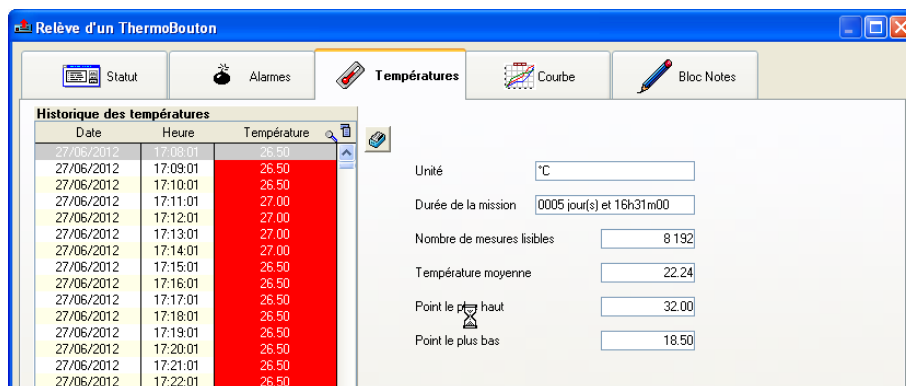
Relève d'un ThermoBouton

Statut | Alarmes | Températures | Courbe | Bloc Notes

Historique des températures

| Date | Heure | Température |
|---|---|---|
| 27/06/2012 | 17:08:01 | 26.50 |
| 27/06/2012 | 17:09:01 | 26.50 |
| 27/06/2012 | 17:10:01 | 26.50 |
| 27/06/2012 | 17:11:01 | 27.00 |
| 27/06/2012 | 17:12:01 | 27.00 |
| 27/06/2012 | 17:13:01 | 27.00 |
| 27/06/2012 | 17:14:01 | 27.00 |
| 27/06/2012 | 17:15:01 | 26.50 |
| 27/06/2012 | 17:16:01 | 26.50 |
| 27/06/2012 | 17:17:01 | 26.50 |
| 27/06/2012 | 17:18:01 | 26.50 |
| 27/06/2012 | 17:19:01 | 26.50 |
| 27/06/2012 | 17:20:01 | 26.50 |
| 27/06/2012 | 17:21:01 | 26.50 |
| 27/06/2012 | 17:22:01 | 26.50 |

Unité °C

Durée de la mission 0005 jour(s) et 16h31m00

Nombre de mesures lisibles 8 192

Température moyenne 22.24

Point le plus haut 32.00

Point le plus bas 18.50